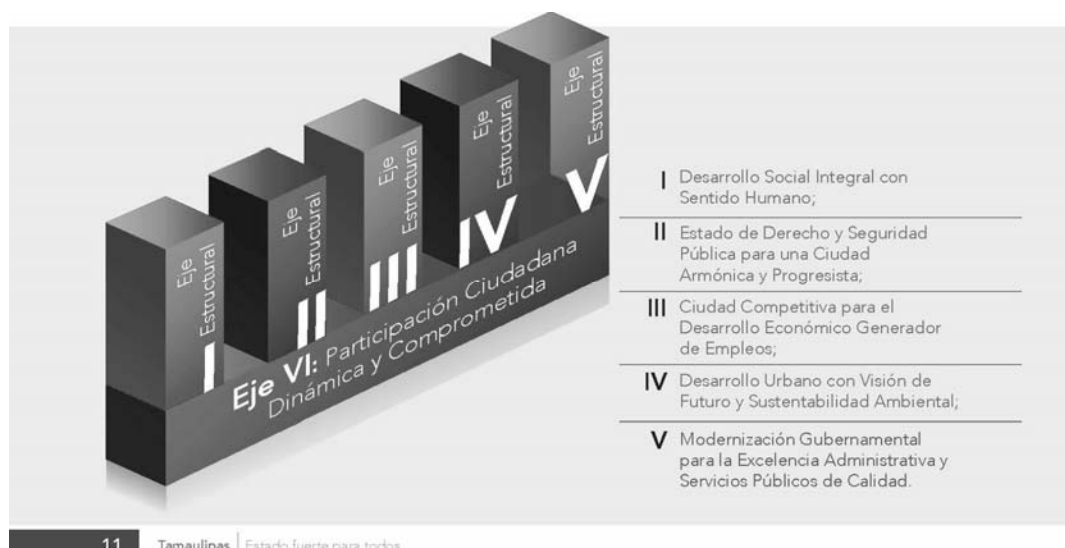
Eje Estructural I

Eje Estructural II

Eje Estructural III

Eje Estructural IV

Eje Estructural V

Eje VI: Participación Ciudadana Dinámica y Comprometida

I Desarrollo Social Integral con Sentido Humano;

II Estado de Derecho y Seguridad Pública para una Ciudad Armónica y Progresista;

III Ciudad Competitiva para el Desarrollo Económico Generador de Empleos;

IV Desarrollo Urbano con Visión de Futuro y Sustentabilidad Ambiental;

V Modernización Gubernamental para la Excelencia Administrativa y Servicios Públicos de Calidad.

11 Tamaulipas | Estado fuerte para todos